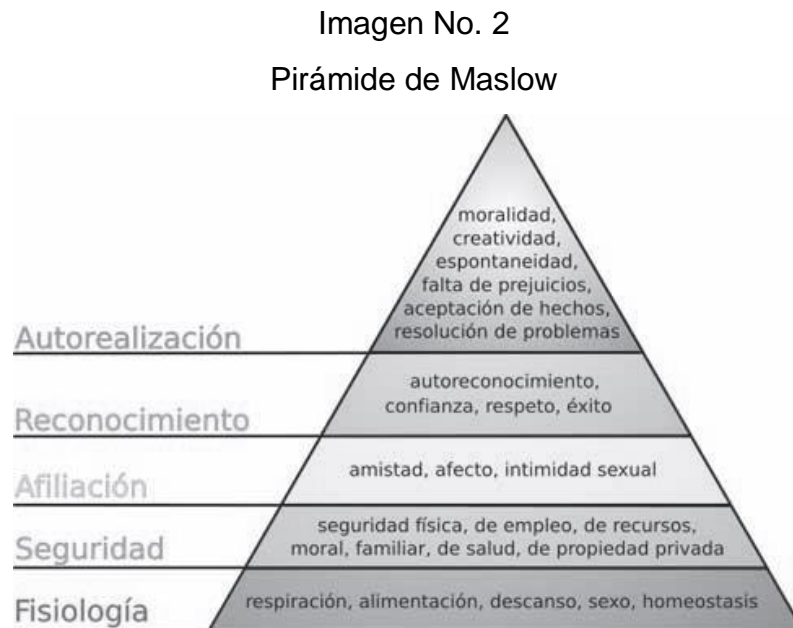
Imagen No. 2

Pirámide de Maslow

moralidad, creatividad, espontaneidad, falta de prejuicios, aceptación de hechos, resolución de problemas

Autorealización

autoreconocimiento, confianza, respeto, éxito

Reconocimiento

amistad, afecto, intimidad sexual

Afiliación

seguridad física, de empleo, de recursos, moral, familiar, de salud, de propiedad privada

Seguridad

respiración, alimentación, descanso, sexo, homeostasis

Fisiología